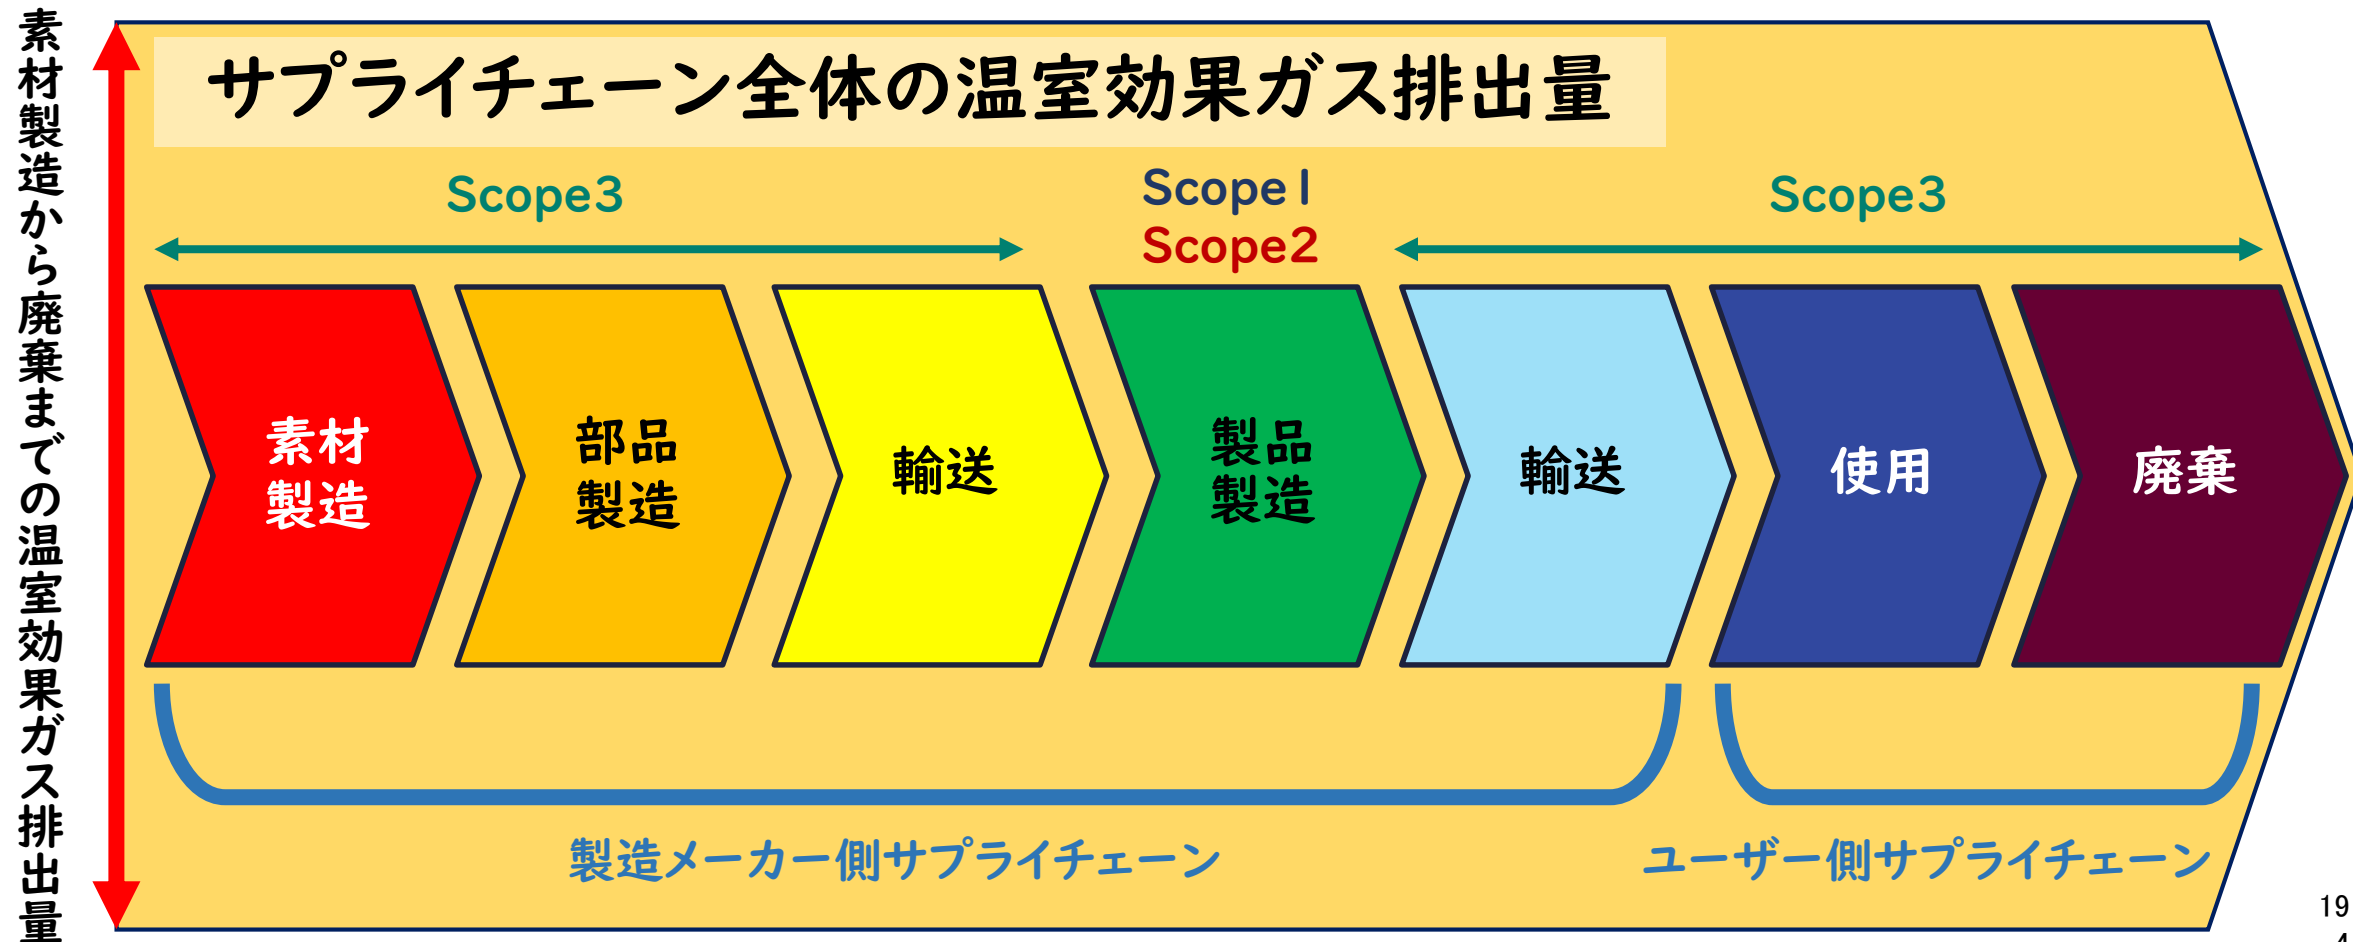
素材製造から廃棄までの温室効果ガス排出量

サプライチェーン全体の温室効果ガス排出量

Scope3

Scope1
Scope2

Scope3

素材製造

部品製造

輸送

製品製造

輸送

使用

廃棄

製造メーカー側サプライチェーン

ユーザー側サプライチェーン

19